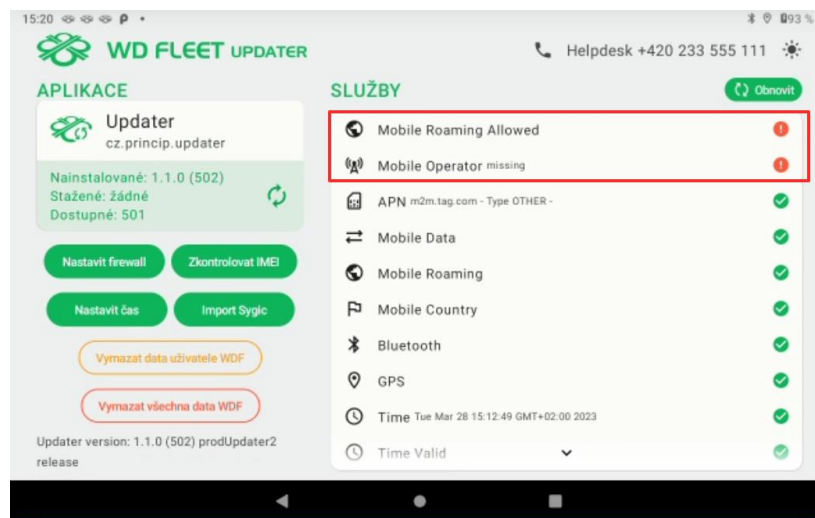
15:20 P •
93 %

WD FLEET UPDATER

Helpdesk +420 233 555 111

APLIKACE

Updater
cz.princip.updater

Nainstalované: 1.1.0 (502)
Stažené: žádné
Dostupné: 501

Nastavit firewall
Zkontrolovat IMEI
Nastavit čas
Import Sygic
Vymazat data uživatele WDF
Vymazat všechna data WDF

Updater version: 1.1.0 (502) prodUpdater2 release

SLUŽBY

Obnovit

Mobile Roaming Allowed
Mobile Operator missing
APN m2m.tag.com - Type OTHER -
Mobile Data
Mobile Roaming
Mobile Country
Bluetooth
GPS
Time Tue Mar 28 15:12:49 GMT+02:00 2023
Time Valid